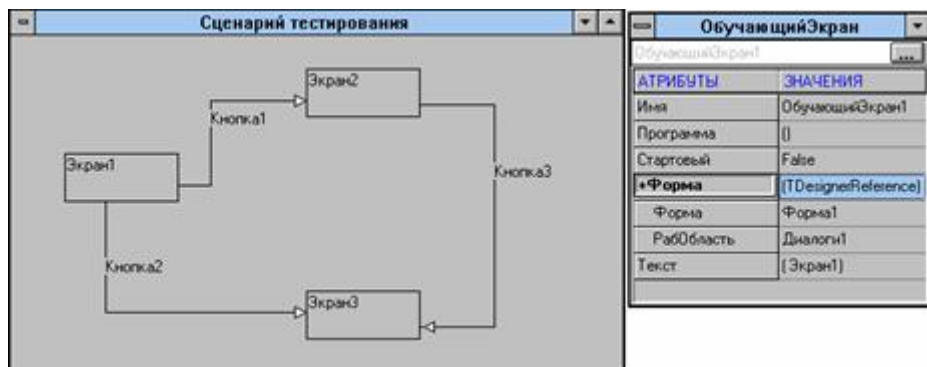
Сценарий тестирования

Экран2

Кнопка1

Экран1

Кнопка3

Кнопка2

Экран3

ОбучающийЭкран

ОбучающийЭкран1

...

| АТРИБУТЫ | ЗНАЧЕНИЯ |
|---|---|
| Имя | ОбучающийЭкран1 |
| Программа | () |
| Стартовый | False |
| +Форма | (TDesignerReference) |
| Форма | Форма1 |
| РабОбласть | Диалоги1 |
| Текст | (Экран1) |